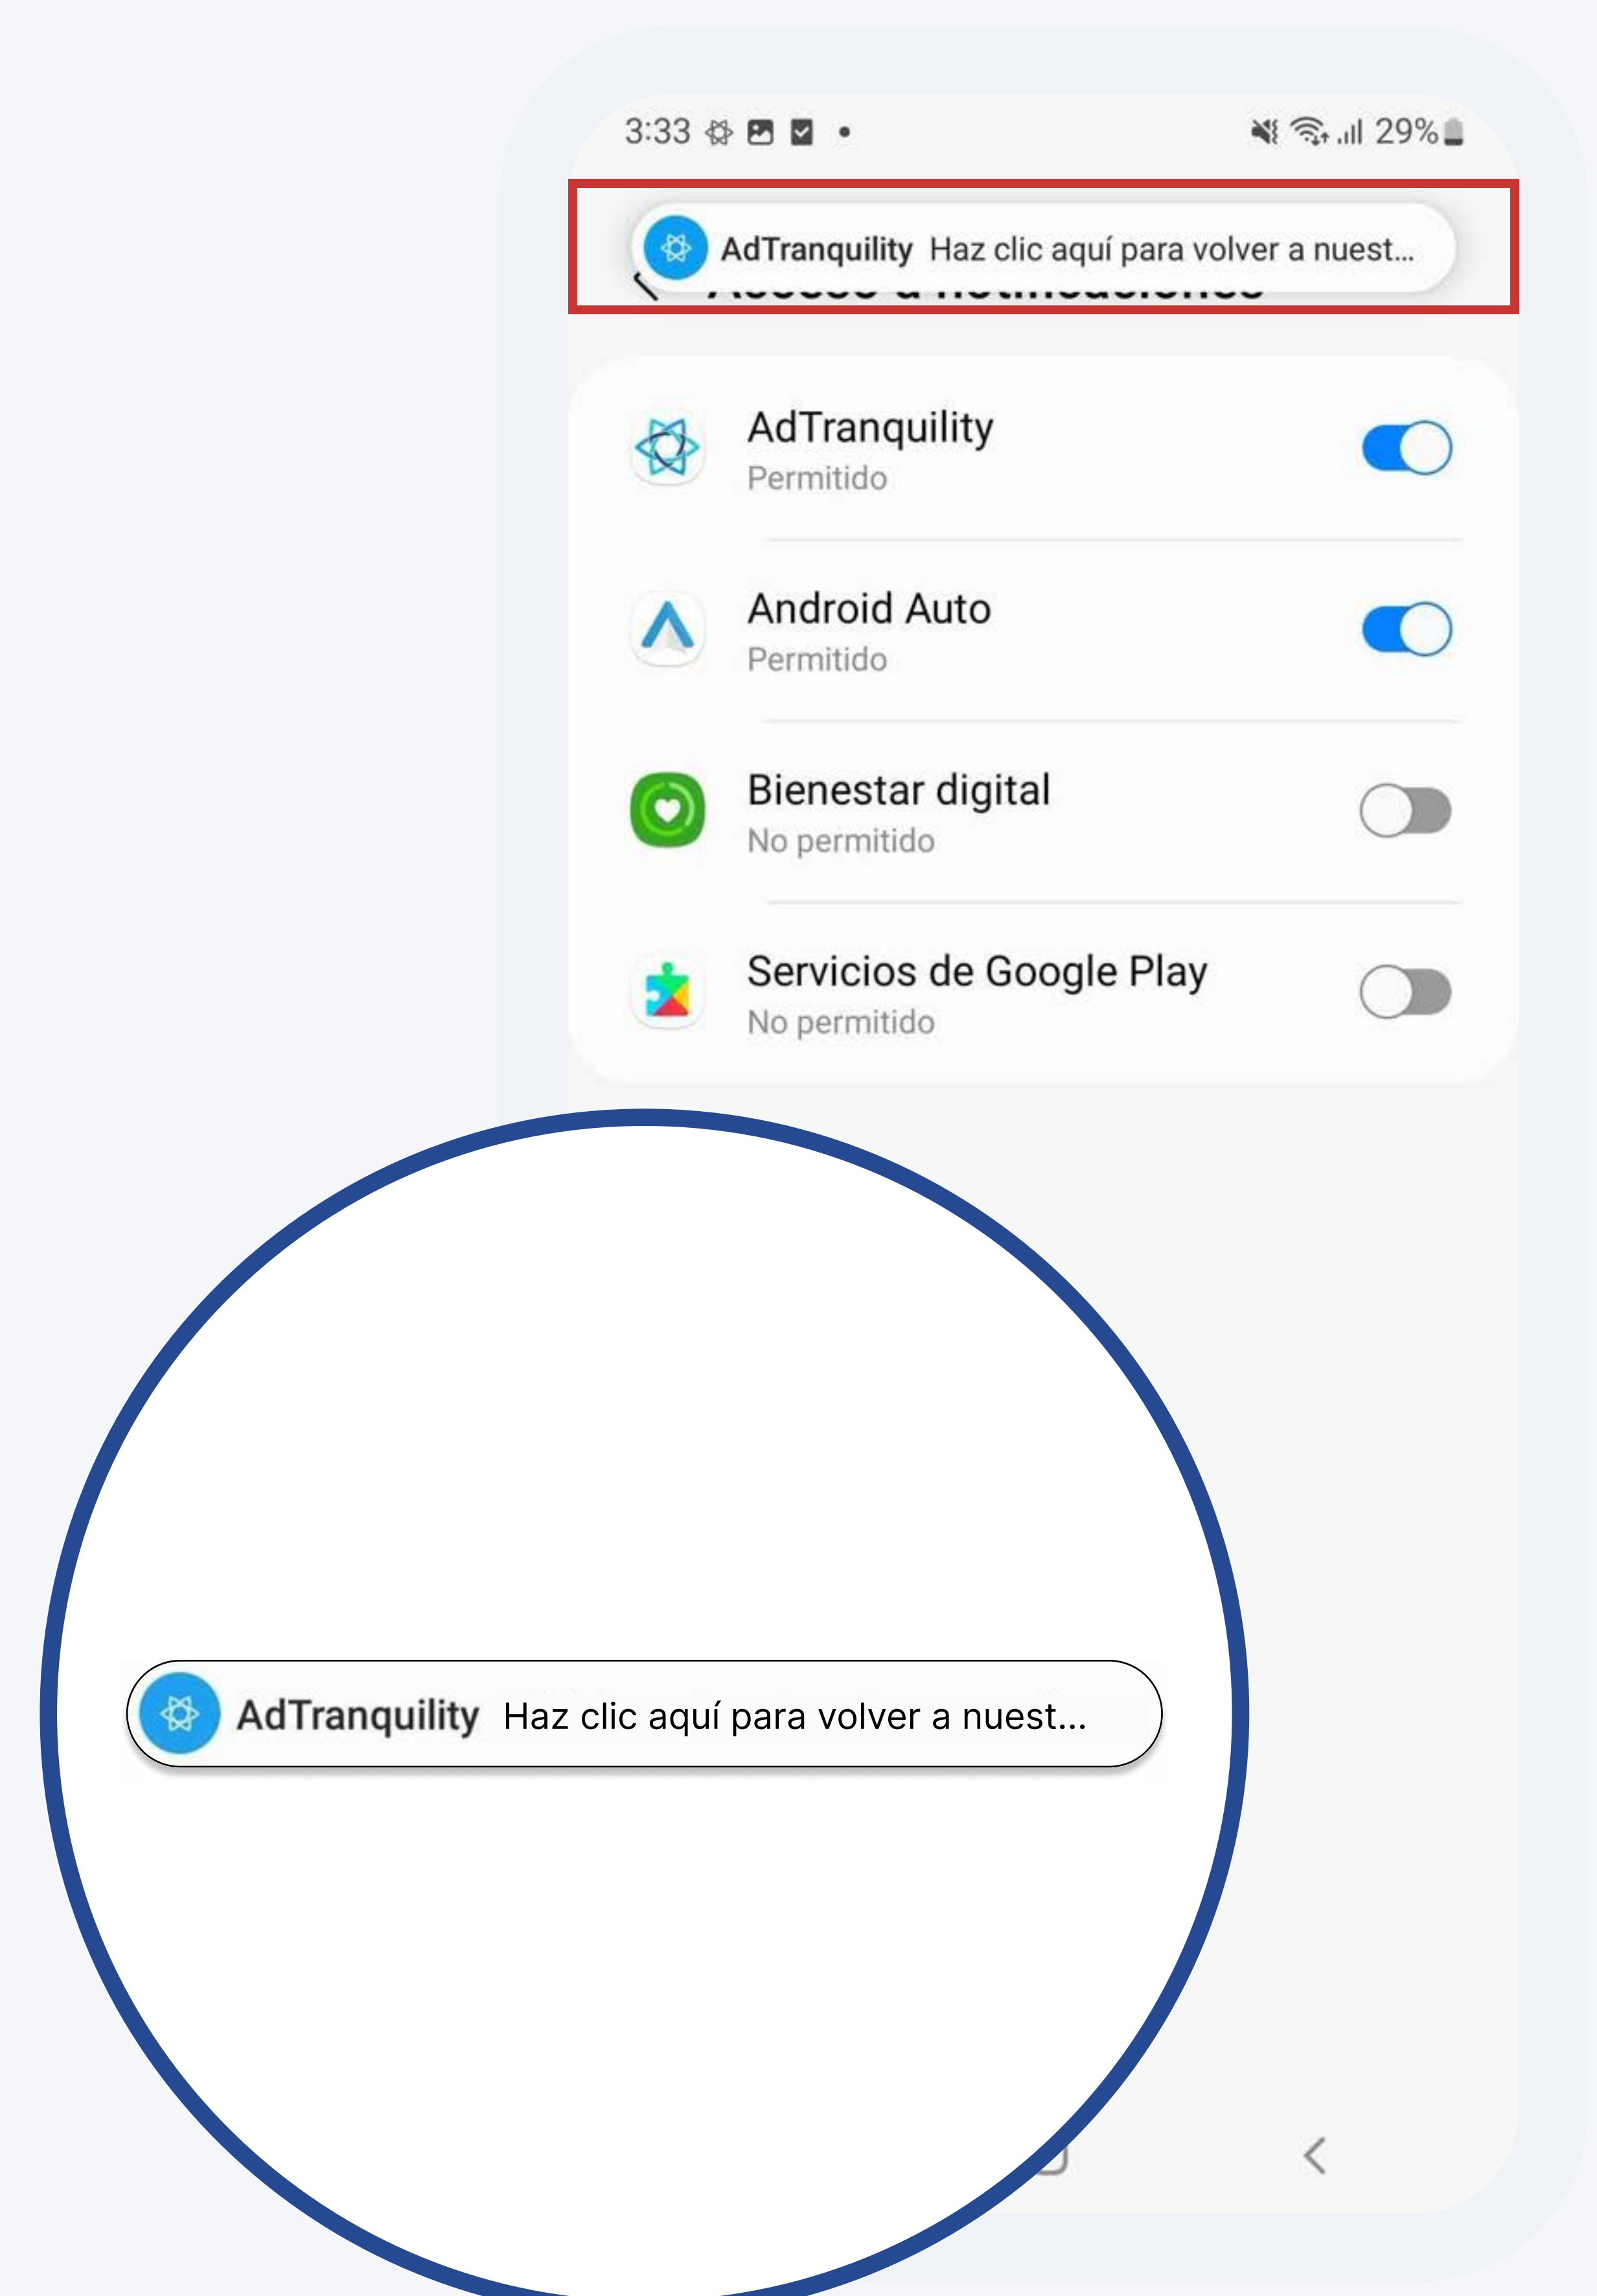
3:33 • 29%

AdTranquility Haz clic aquí para volver a nuest...

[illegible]

AdTranquility
Permitido

Android Auto
Permitido

Bienestar digital
No permitido

Servicios de Google Play
No permitido

AdTranquility Haz clic aquí para volver a nuest...